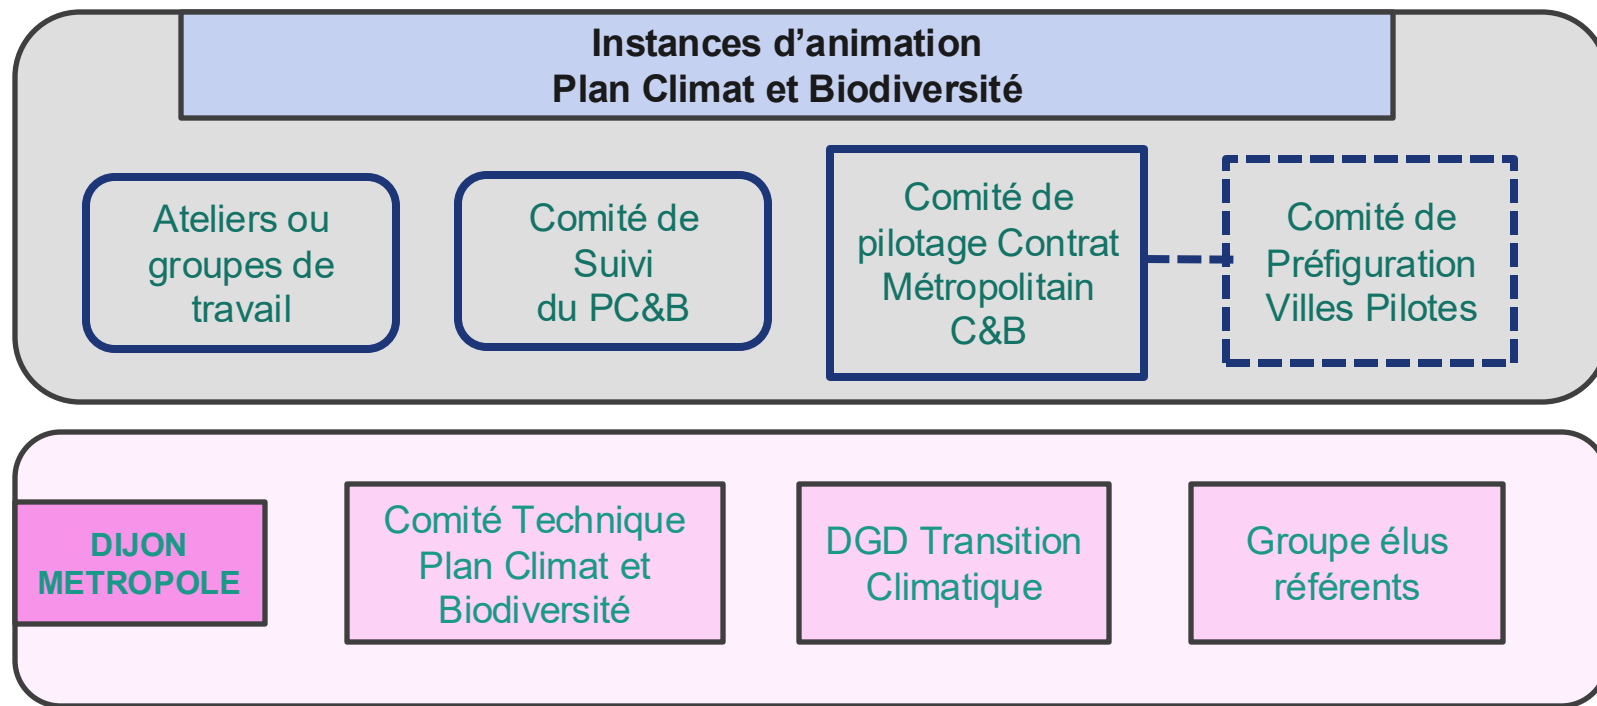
Instances d’animation
Plan Climat et Biodiversité

Ateliers ou groupes de travail

Comité de Suivi du PC&B

Comité de pilotage Contrat Métropolitain C&B

Comité de Préfiguration Villes Pilotes

DIJON METROPOLE

Comité Technique Plan Climat et Biodiversité

DGD Transition Climatique

Groupe élus référents